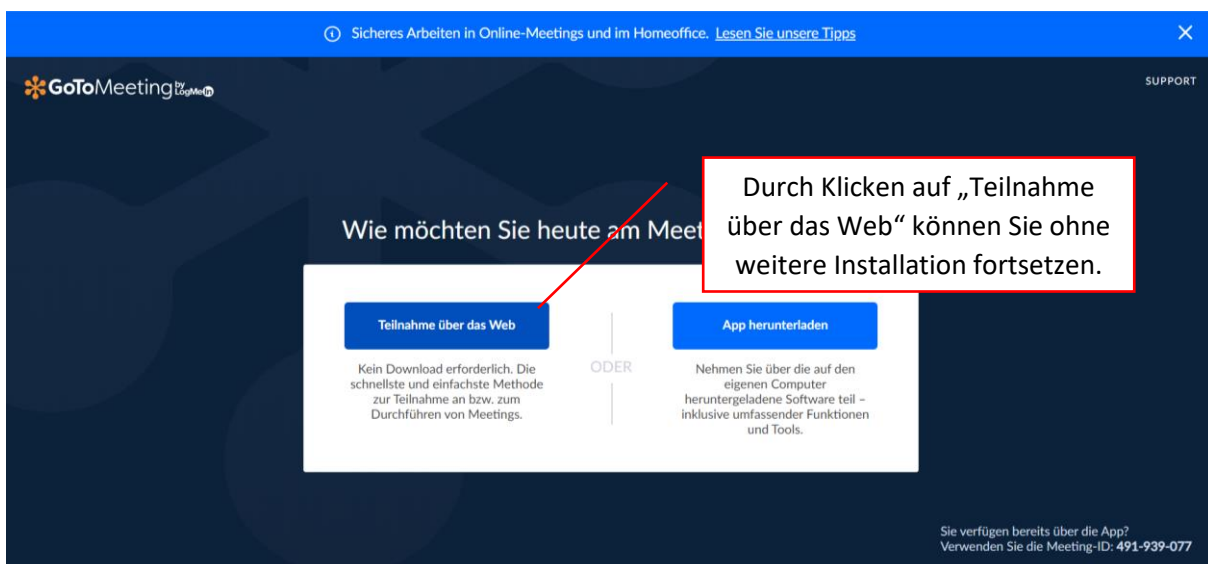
Sicheres Arbeiten in Online-Meetings und im Homeoffice. Lesen Sie unsere Tipps

GoToMeeting by LogMeIn

SUPPORT

Durch Klicken auf „Teilnahme über das Web“ können Sie ohne weitere Installation fortsetzen.

Wie möchten Sie heute am Meet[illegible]

Teilnahme über das Web

Kein Download erforderlich. Die schnellste und einfachste Methode zur Teilnahme an bzw. zum Durchführen von Meetings.

ODER

App herunterladen

Nehmen Sie über die auf den eigenen Computer heruntergeladene Software teil – inklusive umfassender Funktionen und Tools.

Sie verfügen bereits über die App?
Verwenden Sie die Meeting-ID: 491-939-077